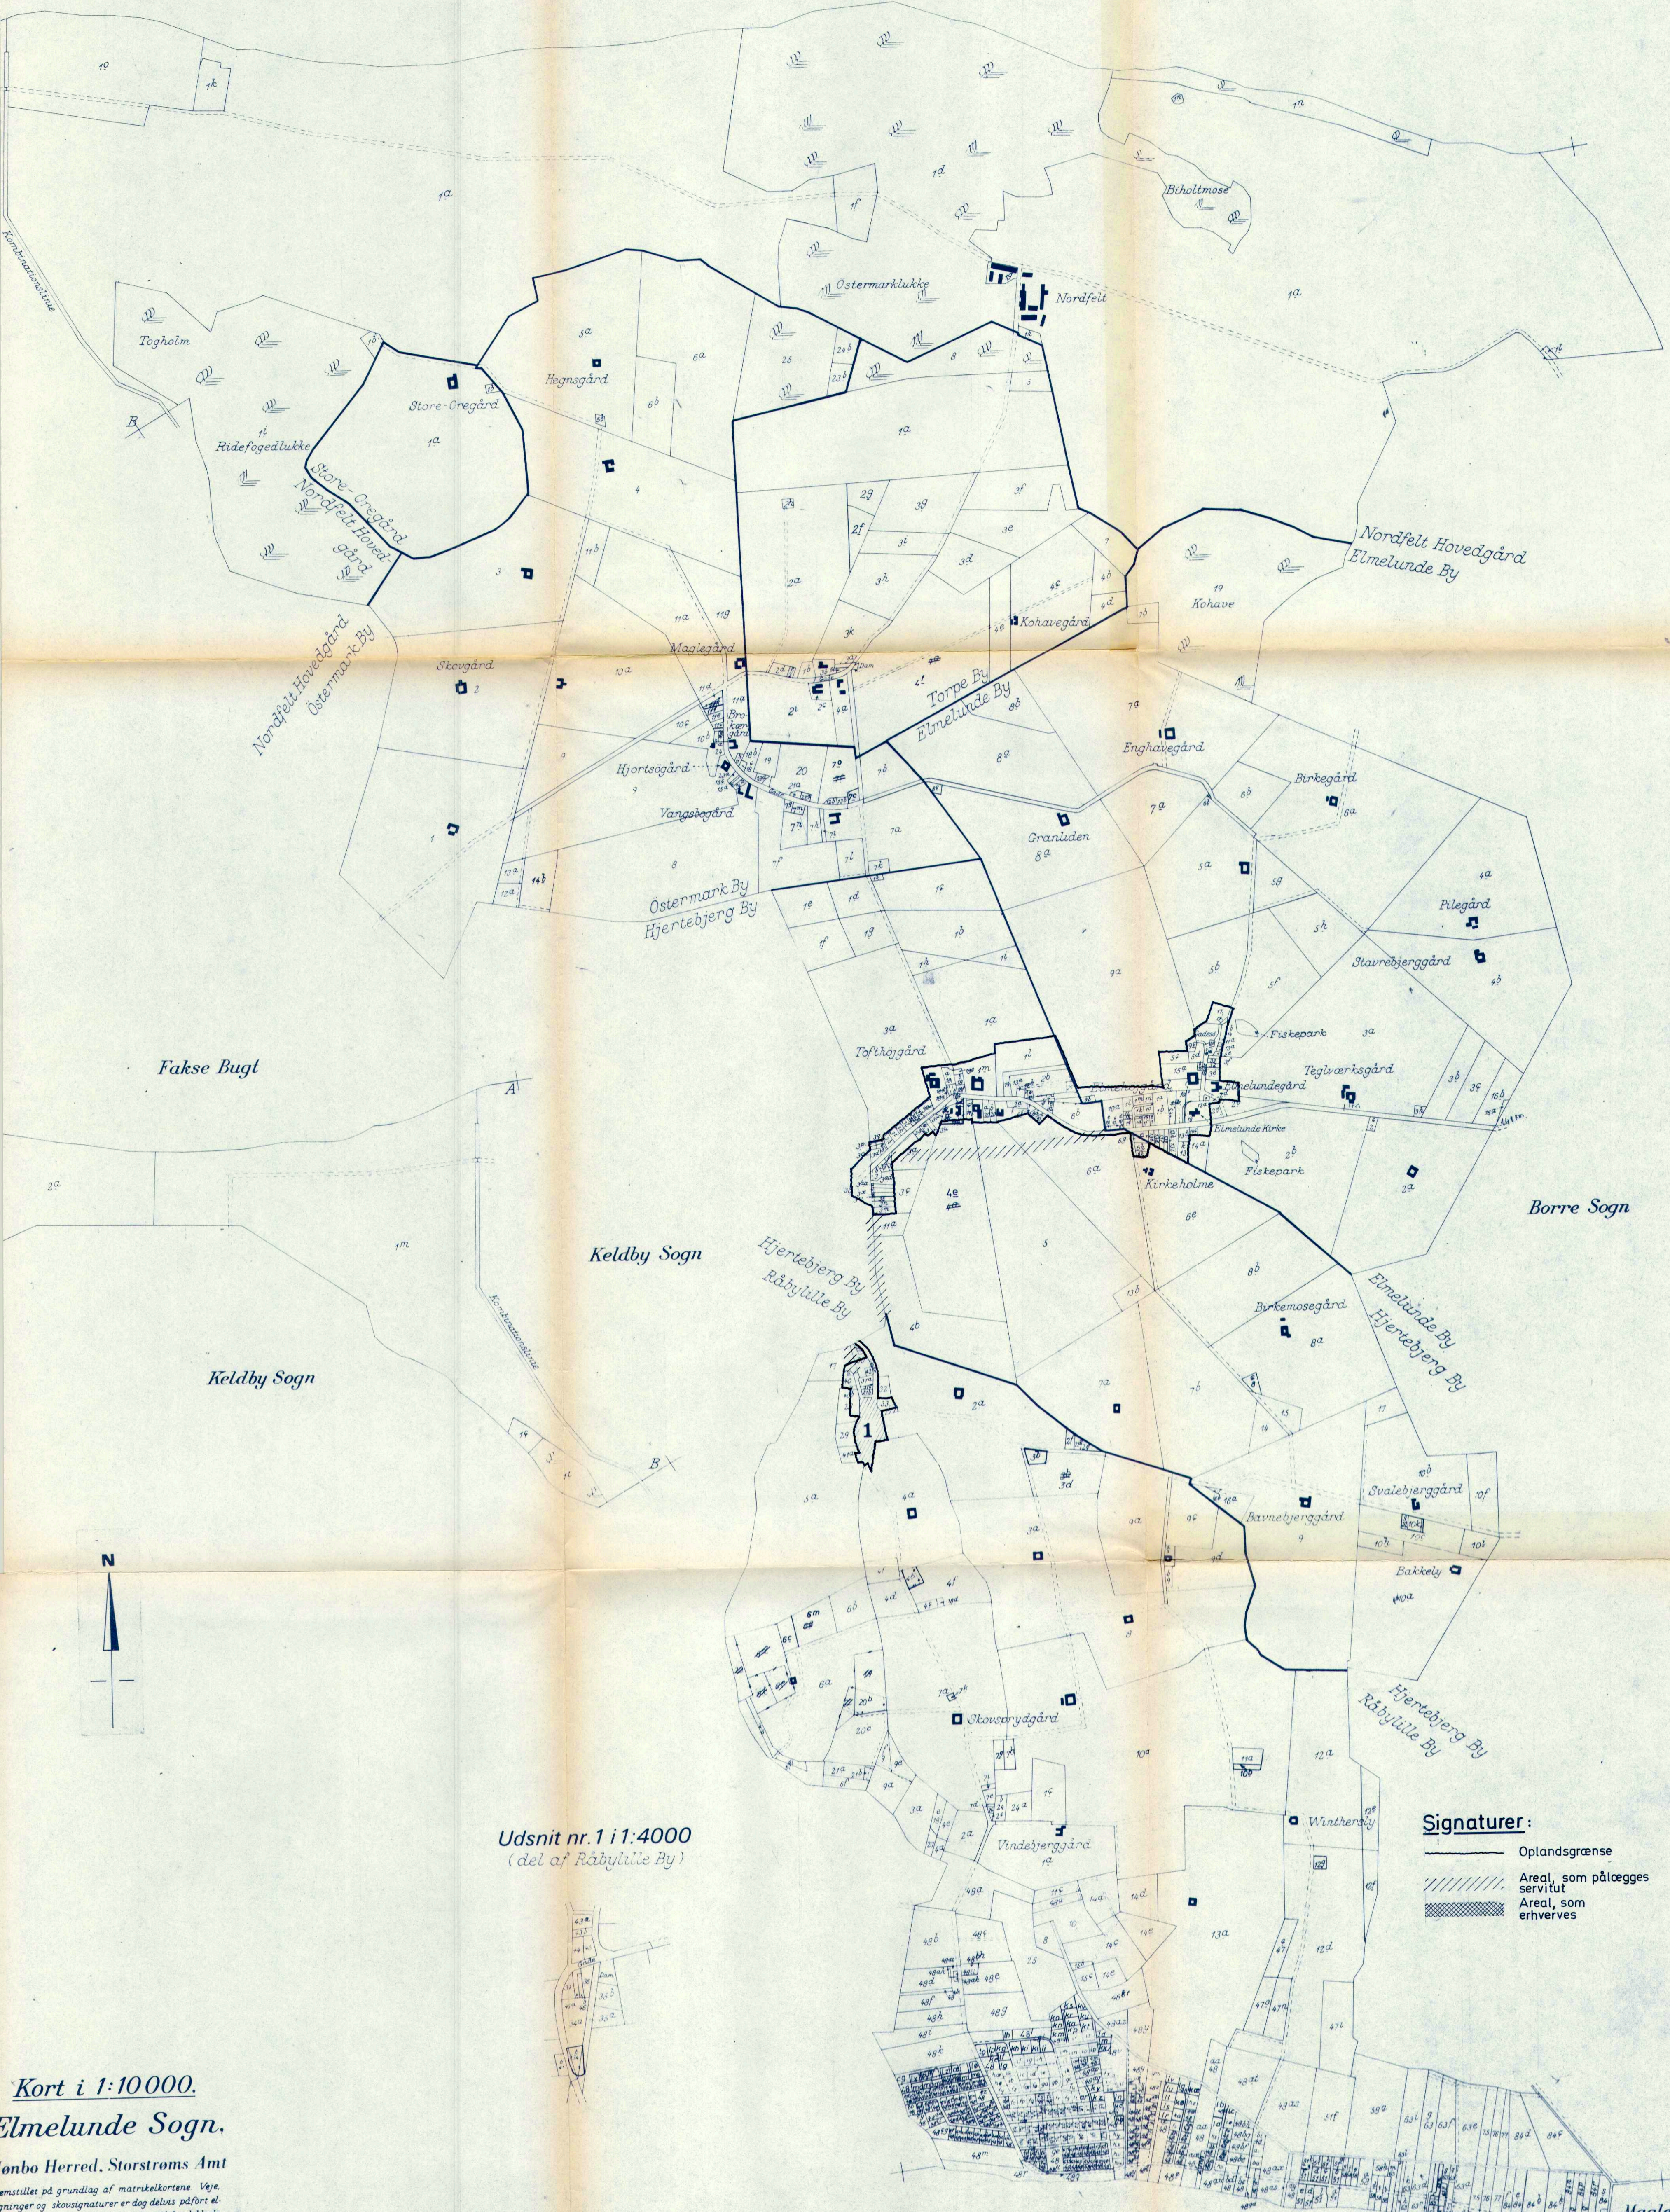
Togholm
Ridefogedlukke
Store-Oregård
Store-Oregård
Nordfelt Hovedgård
Hognsgård
Østermarklukke
Nordfelt
Biholtmose
Nordfelt Hovedgård
Elmelunde By
Kohave
Kohavegård
Torpe By
Elmelunde By
Nordfelt Hovedgård
Østermark By
Skovgård
Maglegård
Hjortsøgård
Vangsbogård
Østermark By
Hjertebjerg By
Enghavegård
Birkegård
Granlunden
Pilegård
Stavrebjerggård
Fiskepark
Teglværksgård
Elmelunde
Elmelunde Kirke
Fiskepark
Kirkeholme
Toftøjgård
Fakse Bugt
Keldby Sogn
Borre Sogn
Hjertebjerg By
Råbylille By
Birkemosegård
Elmelunde By
Hjertebjerg By
Keldby Sogn
1
Svalebjerggård
Bøgebjerggård
Bakkely
N
Skovsbygård
Hjertebjerg By
Råbylille By
Udsnit nr. 1 i 1:4000
(del af Råbylille By)
Vindebjerggård
Signaturer:
Oplandsgrænse
Areal, som pålægges servitut
Areal, som erhverves
Kort i 1:10000.
Elmelunde Sogn.
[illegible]ønbo Herred, Storstrøms Amt
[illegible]emstillet på grundlag af matrikelkortene. Veje, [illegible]ninger og skovsignaturer er dog delvis påført el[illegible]
A
B
A
B